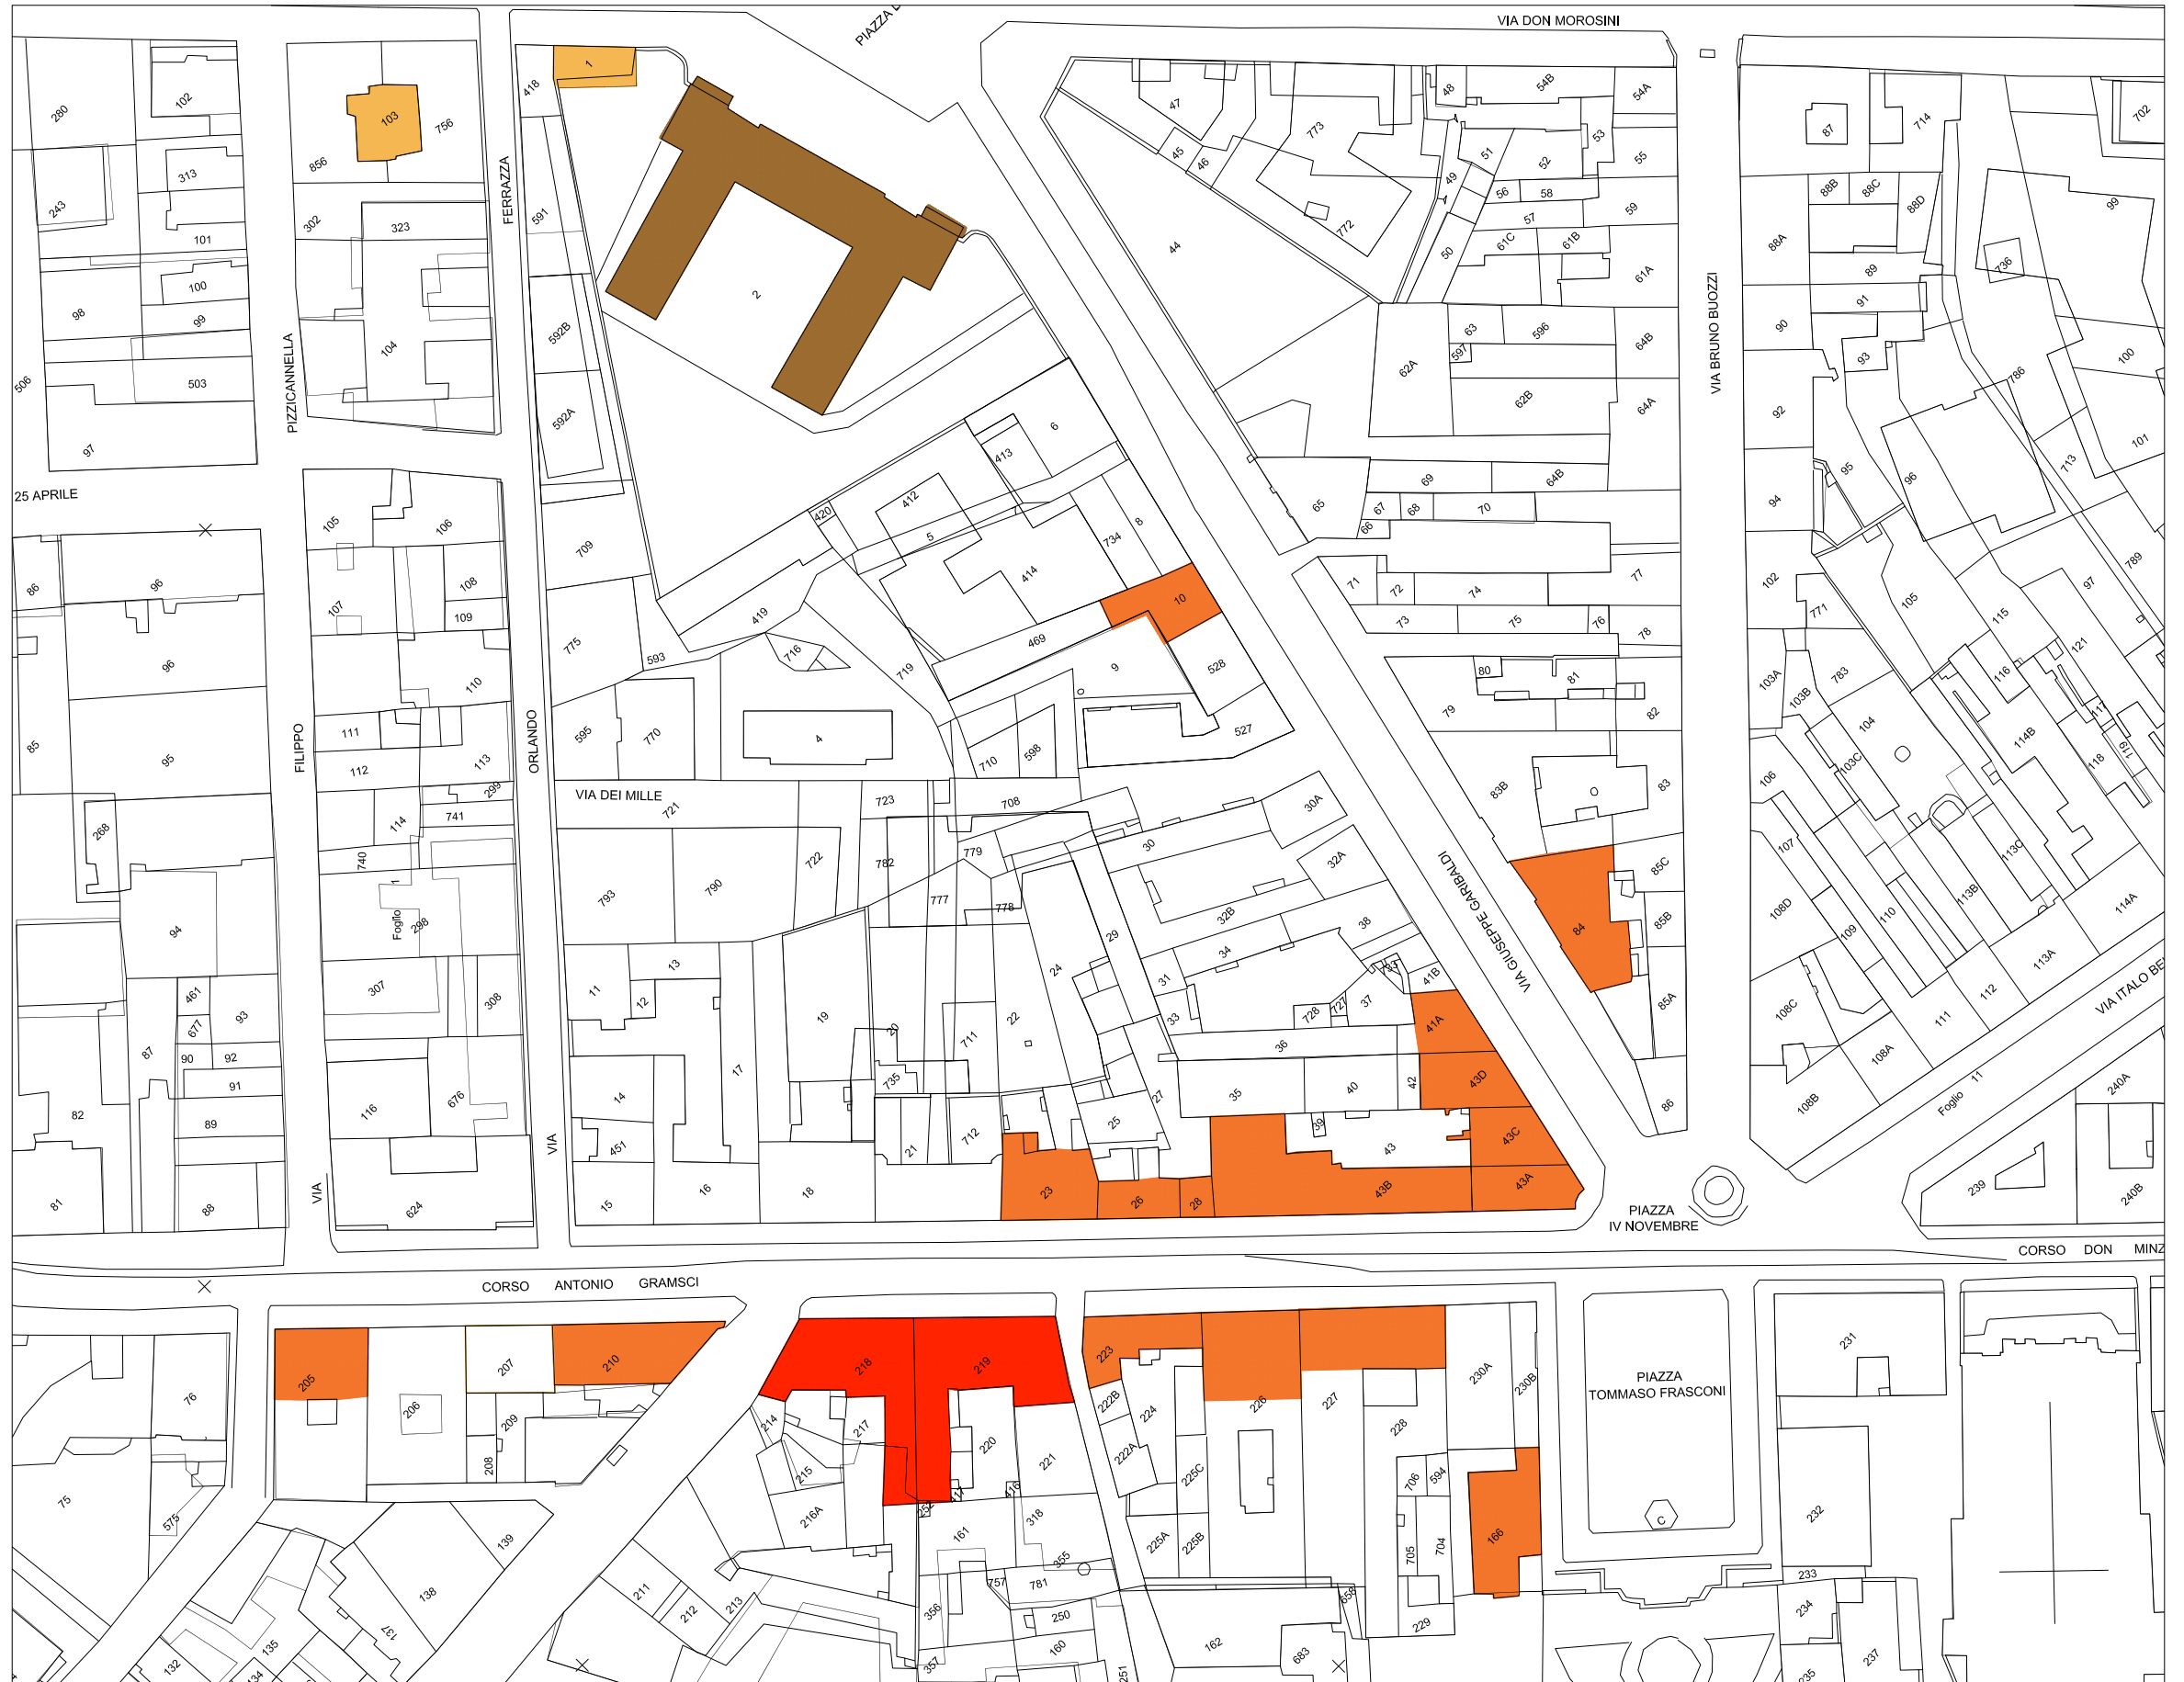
VIA DON MOROSINI
PIAZZA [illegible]
25 APRILE
PIZZICANNELLA
FERRAZZA
VIA ORLANDO
VIA FILIPPO
VIA DEI MILLE
VIA BRUNO BUOZZI
VIA GIUSEPPE GARIBALDI
VIA ITALO BE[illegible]
PIAZZA IV NOVEMBRE
CORSO DON MINZ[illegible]
CORSO ANTONIO GRAMSCI
PIAZZA TOMMASO FRASCONI
Foglio 11
Foglio 1

280 102 103 756 856 313 243 101 302 323 100 98 99 104 506 503 97 418 1 591 592B 592A 2 773 47 48 54B 54A 45 46 51 52 53 55 49 56 58 772 57 59 61C 61B 44 50 61A 63 596 62A 597 64B 62B 64A 6 413 69 64B 65 67 68 70 66 412 420 5 734 8 709 414 10 71 72 74 77 73 75 76 78 419 469 9 528 775 593 716 719 80 81 82 79 527 595 770 4 710 598 83B 83 721 723 708 30A 30 32A 85C 84 85B 85A 86 779 793 790 722 782 777 778 32B 29 24 38 34 31 33 37 41B 41A 36 728 727 13 11 12 19 20 711 22 735 42 43D 40 35 14 451 17 25 27 39 43 43C 21 712 23 26 28 43B 43A 15 16 18 105 106 96 86 108 109 107 110 111 113 112 299 741 114 740 298 307 308 85 95 268 94 461 93 677 87 90 92 91 82 89 88 81 116 676 624 87 714 702 88B 88C 88D 99 88A 736 89 91 90 100 93 786 92 101 713 95 96 94 789 102 771 105 115 97 121 116 103A 103B 783 104 114B 117 118 119 106 103C 113C 107 108D 113B 114A 110 109 113A 108C 112 111 108A 108B 240A 239 240B 205 206 207 210 209 208 218 219 223 222B 224 226 227 230A 230B 76 75 575 214 217 220 221 222A 225C 228 706 594 215 216A 161 318 355 225A 225B 705 704 166 231 232 233 234 235 237 139 138 137 135 132 134 211 212 213 356 757 781 250 160 357 251 162 683 658 229